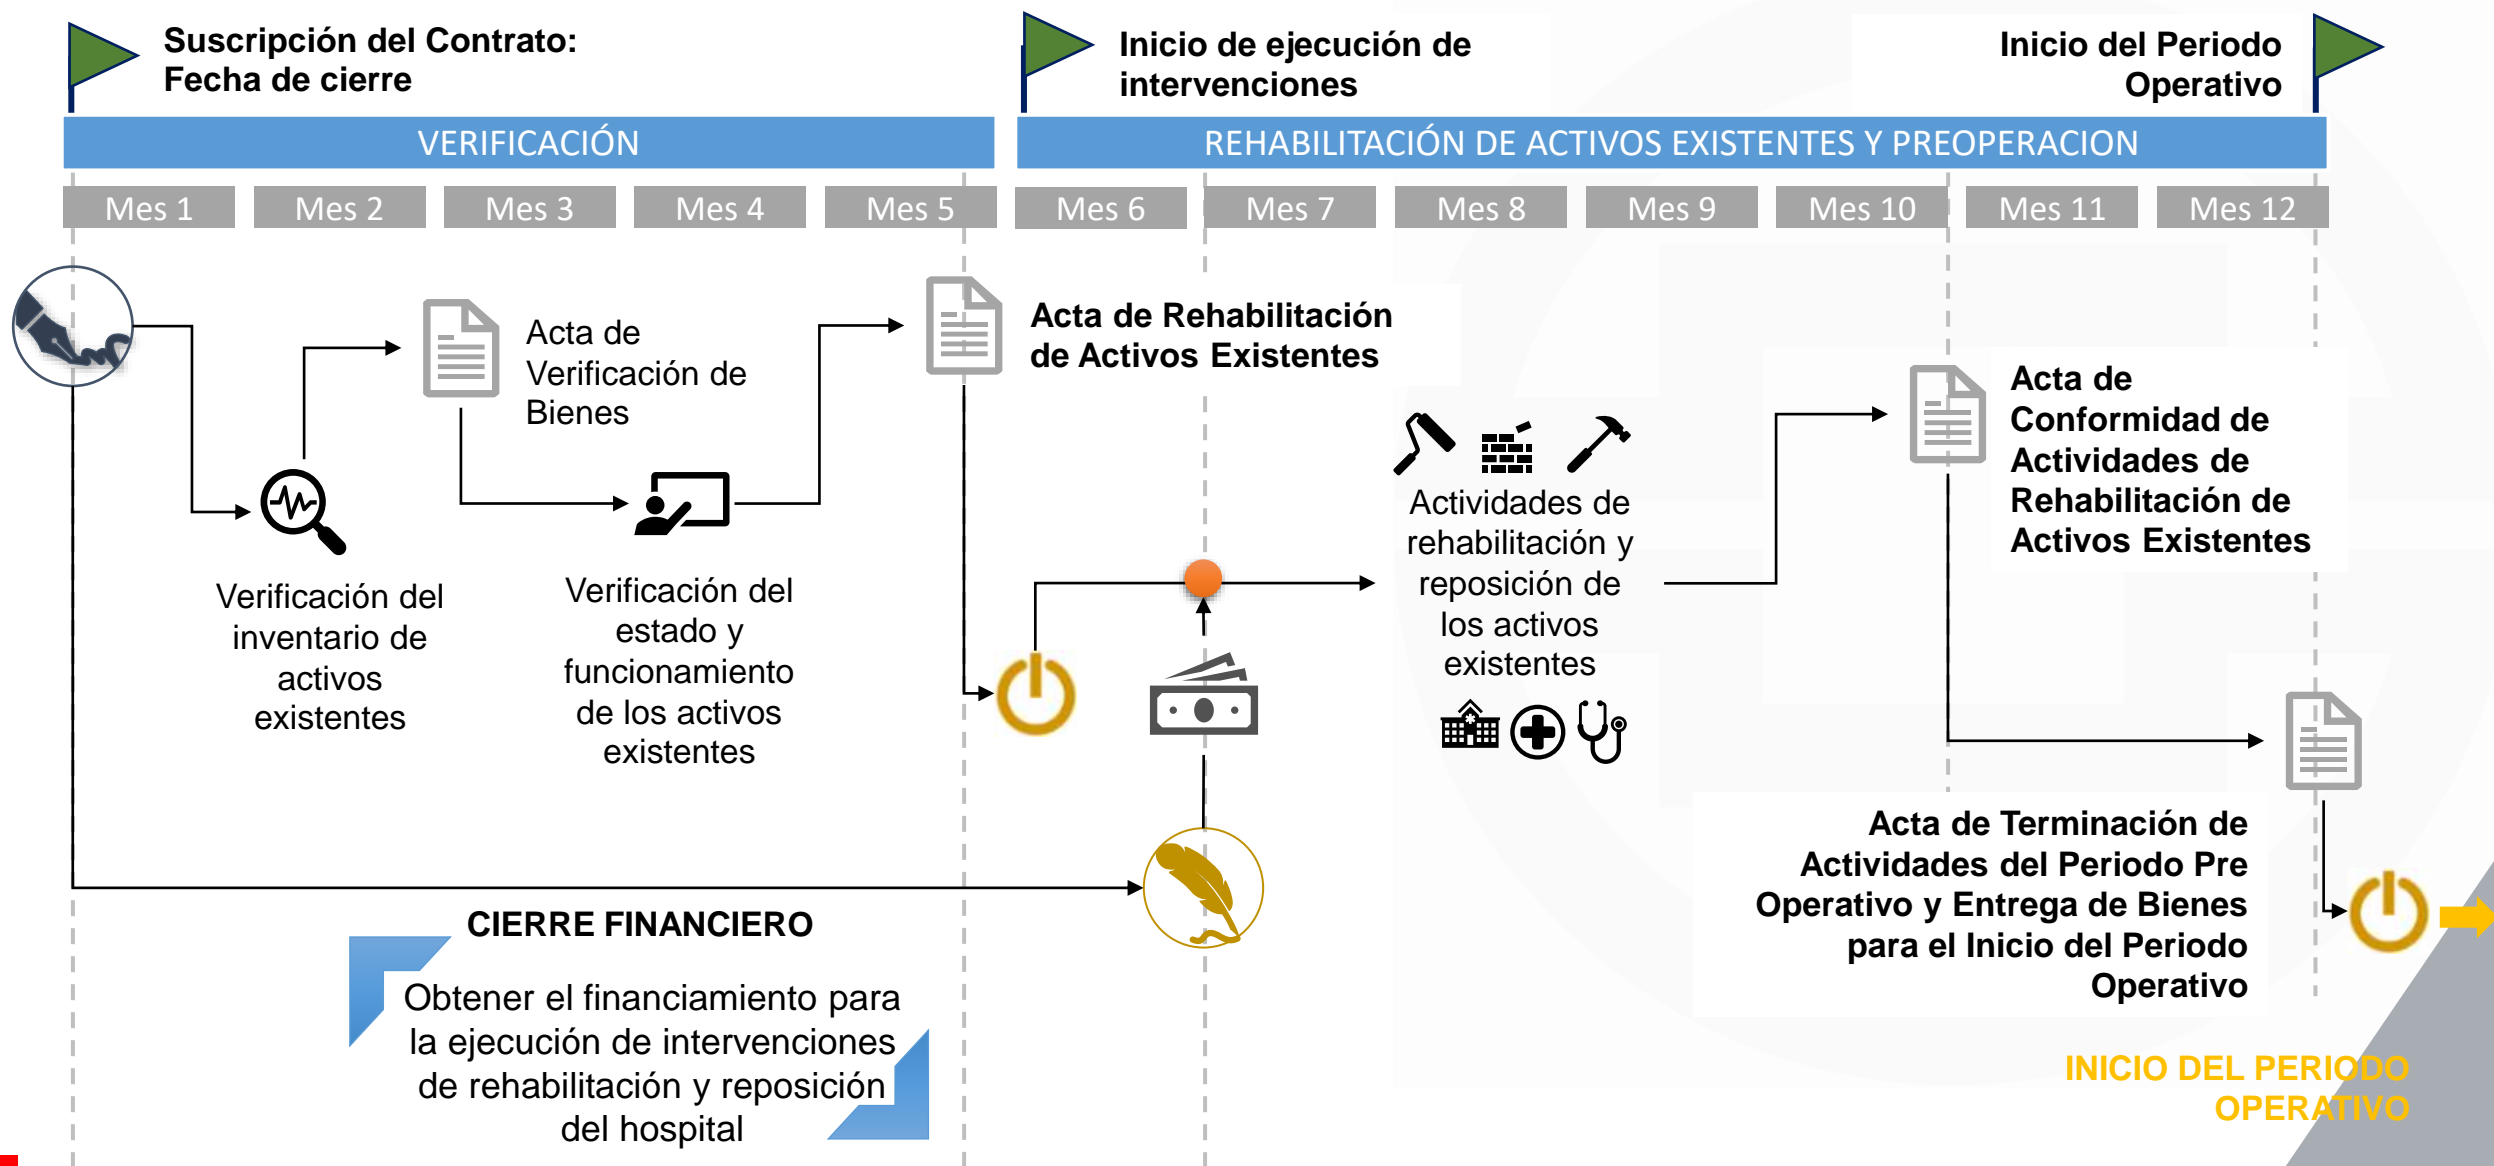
Suscripción del Contrato:
Fecha de cierre

Inicio de ejecución de intervenciones

Inicio del Periodo Operativo

VERIFICACIÓN

REHABILITACIÓN DE ACTIVOS EXISTENTES Y PREOPERACION

| Mes 1 | Mes 2 | Mes 3 | Mes 4 | Mes 5 | Mes 6 | Mes 7 | Mes 8 | Mes 9 | Mes 10 | Mes 11 | Mes 12 |
|---|---|---|---|---|---|---|---|---|---|---|---|

Acta de Verificación de Bienes

Acta de Rehabilitación de Activos Existentes

Verificación del inventario de activos existentes

Verificación del estado y funcionamiento de los activos existentes

Actividades de rehabilitación y reposición de los activos existentes

Acta de Conformidad de Actividades de Rehabilitación de Activos Existentes

Acta de Terminación de Actividades del Periodo Pre Operativo y Entrega de Bienes para el Inicio del Periodo Operativo

CIERRE FINANCIERO

Obtener el financiamiento para la ejecución de intervenciones de rehabilitación y reposición del hospital

INICIO DEL PERIODO OPERATIVO